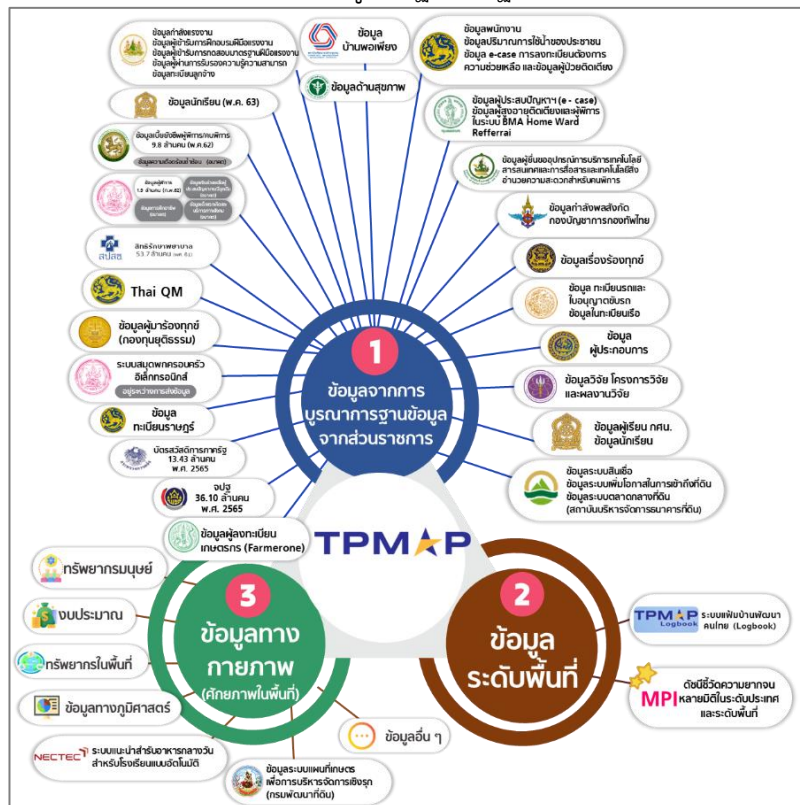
ข้อมูลกำลังแรงงาน
ข้อมูลผู้เข้ารับการฝึกอบรมฝีมือแรงงาน
ข้อมูลผู้เข้ารับการทดสอบมาตรฐานฝีมือแรงงาน
ข้อมูลผู้ผ่านการรับรองความรู้ความสามารถ
ข้อมูลทะเบียนลูกจ้าง

ข้อมูล
บ้านพอเพียง

ข้อมูลพนักงาน
ข้อมูลปริมาณการใช้น้ำของประชาชน
ข้อมูล e-case การลงทะเบียนต้องการความช่วยเหลือ และข้อมูลผู้ป่วยติดเตียง

ข้อมูลด้านสุขภาพ

ข้อมูลนักเรียน (พ.ศ. 63)

ข้อมูลผู้ประสบปัญหาฯ (e-case)
ข้อมูลผู้สูงอายุติดเตียงและผู้พิการในระบบ BMA Home Ward Refferral

ข้อมูลเบี้ยยังชีพผู้พิการ/ผู้พิการ
9.8 ล้านคน (พ.ศ.62)
ข้อมูลความต้องการช่วยเหลือ (อยู่ระหว่าง)

ข้อมูลผู้ยืมของอุปกรณ์การบริการเทคโนโลยีสารสนเทศและการสื่อสารและเทคโนโลยีสิ่งอำนวยความสะดวกสำหรับคนพิการ

ข้อมูลผู้พิการ 1.3 ล้านคน (พ.ศ.62)
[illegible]
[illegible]
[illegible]

ข้อมูลกำลังพลสังกัดกองบัญชาการกองทัพไทย

สิทธิรักษาพยาบาล
53.7 ล้านคน (พ.ศ. 62)
สปสช

ข้อมูลเรื่องร้องทุกข์

Thai QM

ข้อมูล ทะเบียนรถและใบอนุญาตขับรถ
ข้อมูลในทะเบียนเรือ

ข้อมูลผู้มาร้องทุกข์
(กองทุนยุติธรรม)

ข้อมูล
ผู้ประกอบการ

ระบบสมุดพกครอบครัวอิเล็กทรอนิกส์
อยู่ระหว่างการส่งข้อมูล

1
ข้อมูลจากการบูรณาการฐานข้อมูลจากส่วนราชการ

ข้อมูลวิจัย โครงการวิจัยและผลงานวิจัย

ข้อมูล
ทะเบียนราษฎร์

ข้อมูลผู้เรียน กศน.
ข้อมูลนักเรียน

บัตรสวัสดิการภาครัฐ
13.43 ล้านคน
พ.ศ. 2565

จปฐ
36.10 ล้านคน
พ.ศ. 2565

ข้อมูลระบบสินเชื่อ
ข้อมูลระบบเพิ่มโอกาสในการเข้าถึงที่ดิน
ข้อมูลระบบตลาดกลางที่ดิน
(สถาบันบริหารจัดการธนาคารที่ดิน)

ข้อมูลผู้ลงทะเบียนเกษตรกร (Farmerone)

TPMAP

ทรัพยากรมนุษย์

3
ข้อมูลทางกายภาพ
(ศักยภาพในพื้นที่)

2
ข้อมูลระดับพื้นที่

งบประมาณ

TPMAP Logbook
ระบบแฟ้มบ้านพัฒนาคนไทย (Logbook)

ทรัพยากรในพื้นที่

MPI
ดัชนีชี้วัดความยากจนหลายมิติในระดับประเทศและระดับพื้นที่

ข้อมูลทางภูมิศาสตร์

ข้อมูลอื่น ๆ

NECTEC
ระบบแนะนำสำรับอาหารกลางวันสำหรับโรงเรียนแบบอัตโนมัติ

ข้อมูลระบบแผนที่เกษตรเพื่อการบริหารจัดการเชิงรุก
(กรมพัฒนาที่ดิน)